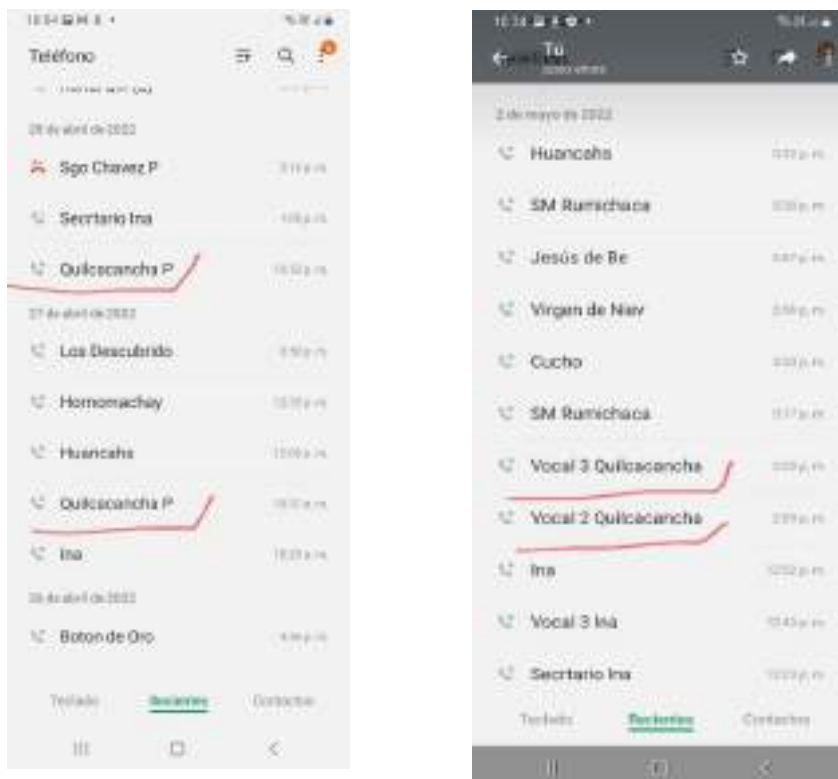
Teléfono

28 de abril de 2022

Sgo Chavez P

Secrtario Ina

Quilcacancha P

27 de abril de 2022

Los Descubrido

Homomachay

Huancahs

Quilcacancha P

Ina

26 de abril de 2022

Boton de Oro

Teclado Recientes Contactos

Tú

2 de mayo de 2022

Huancahs

SM Rumichaca

Jesús de Be

Virgen de Nav

Cucho

SM Rumichaca

Vocal 3 Quilcacancha

Vocal 2 Quilcacancha

Ina

Vocal 3 Ina

Secrtario Ina

Teclado Recientes Contactos